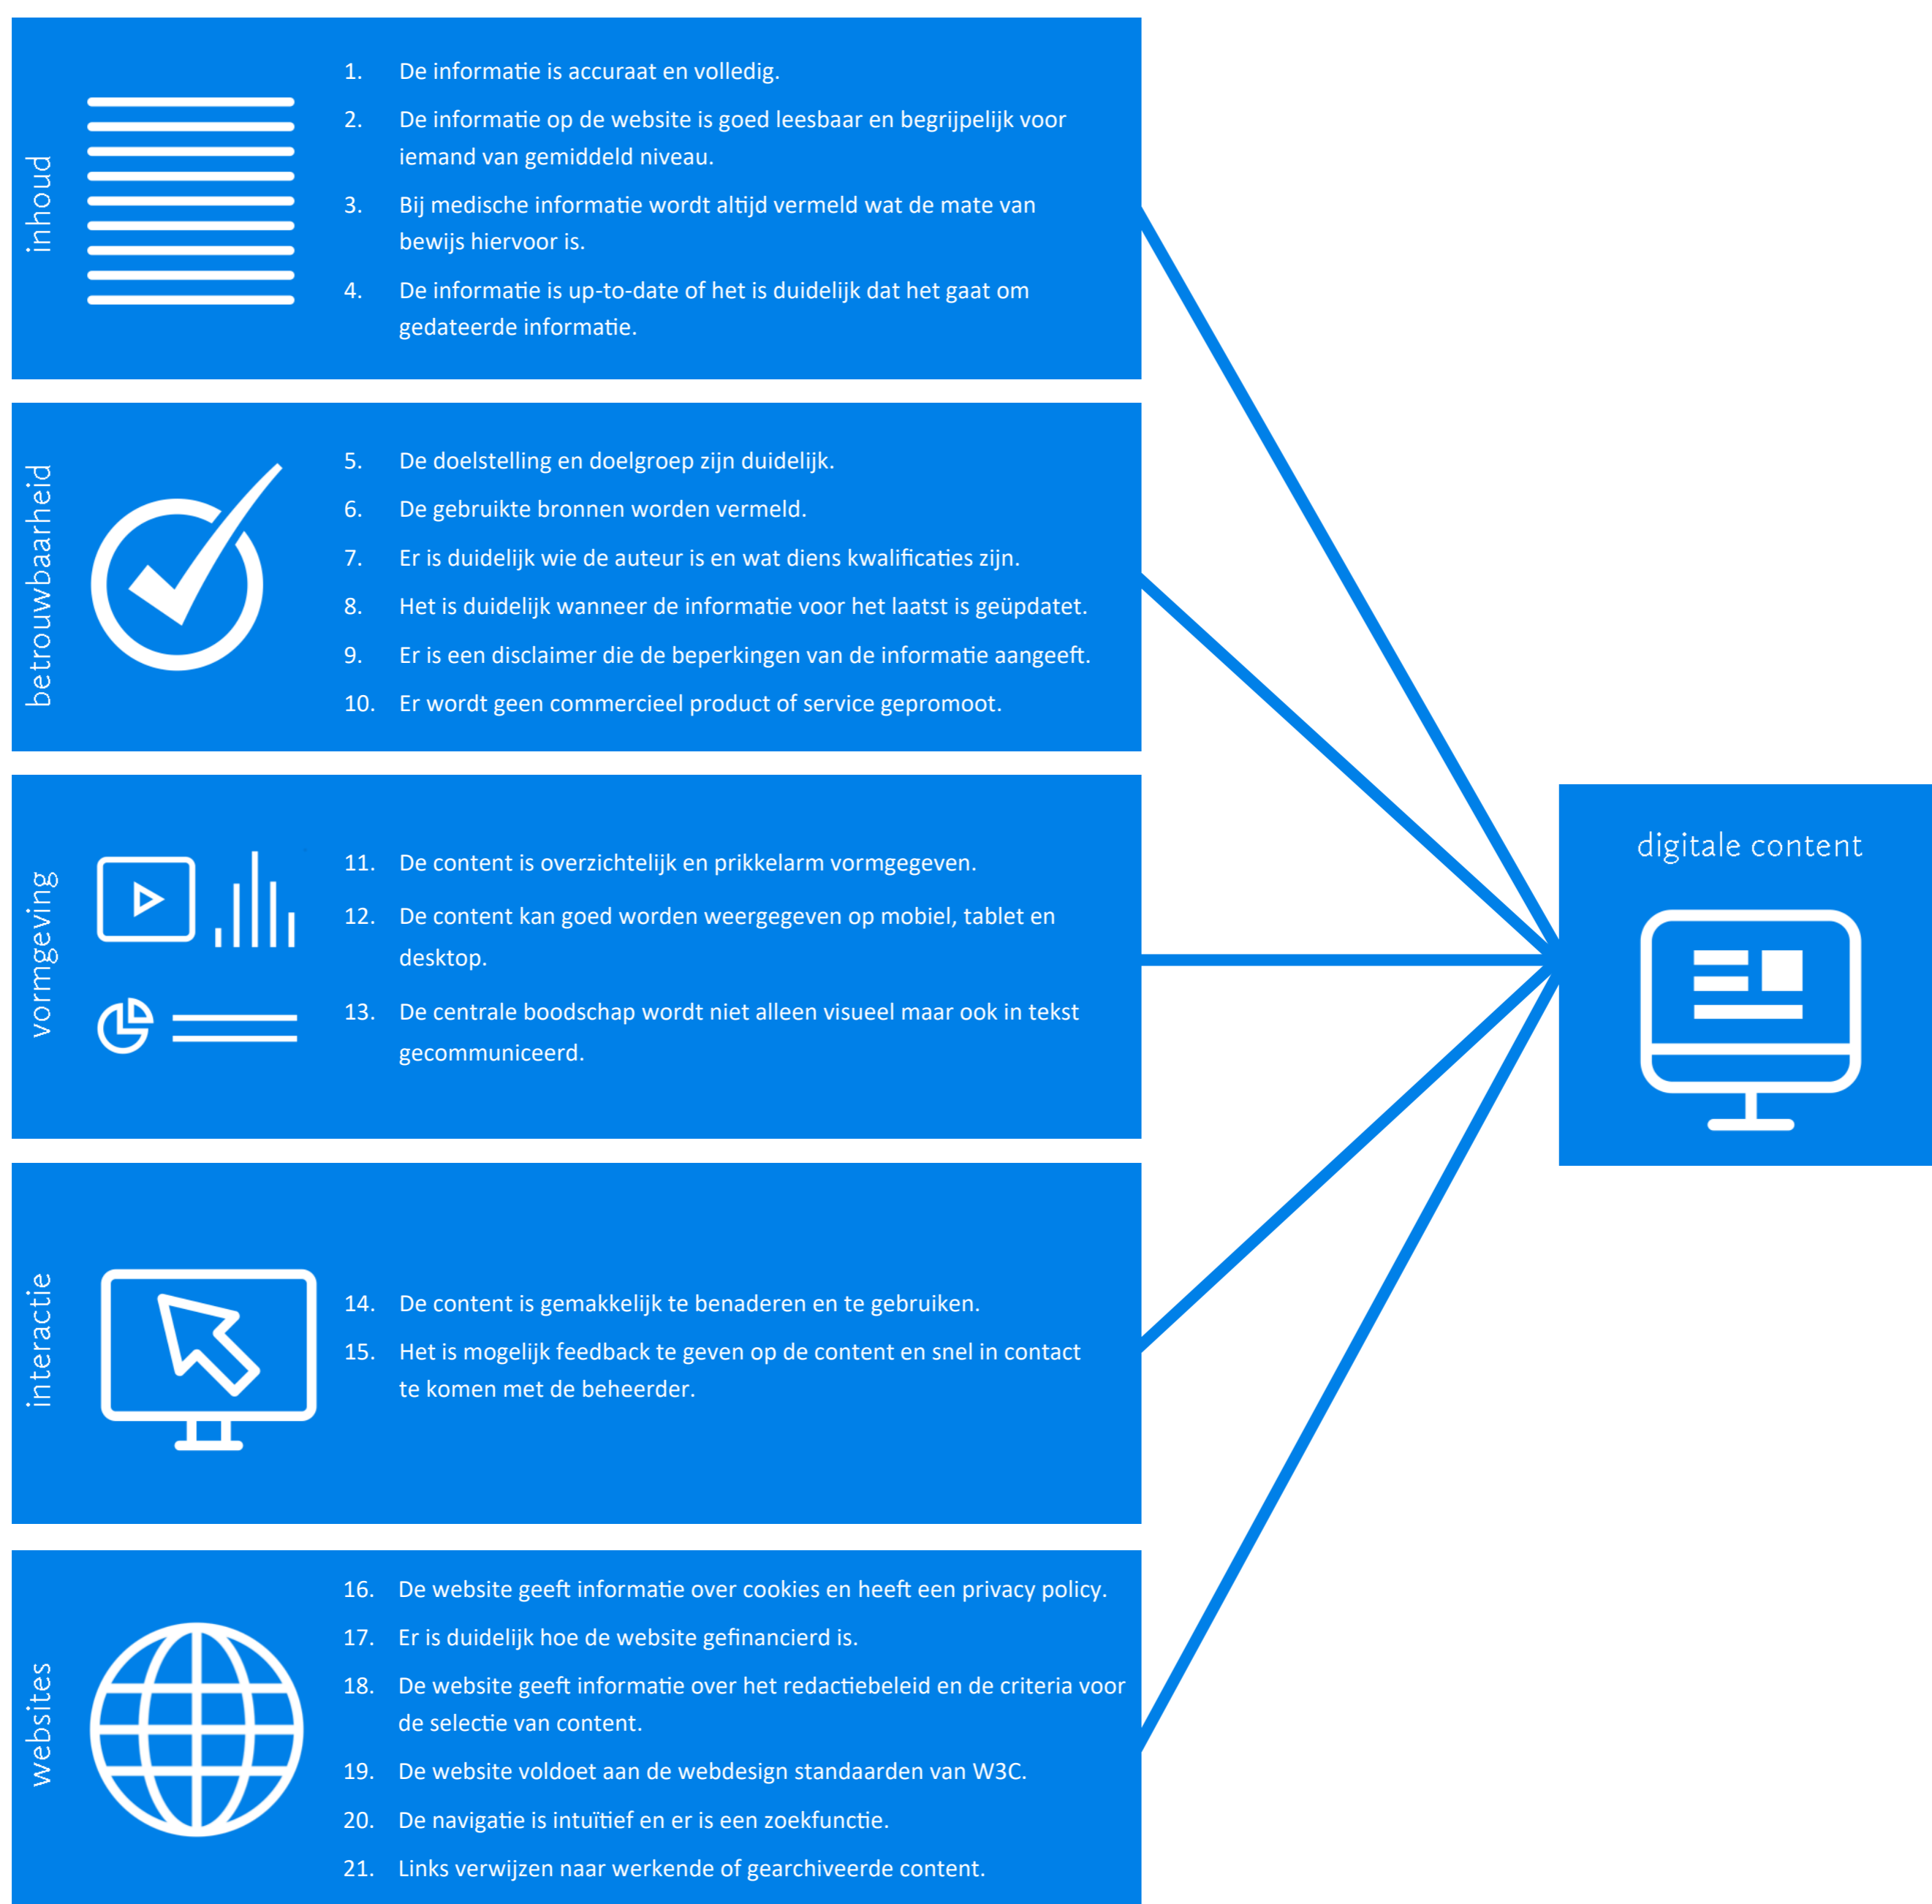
inhoud

1. De informatie is accuraat en volledig.
2. De informatie op de website is goed leesbaar en begrijpelijk voor iemand van gemiddeld niveau.
3. Bij medische informatie wordt altijd vermeld wat de mate van bewijs hiervoor is.
4. De informatie is up-to-date of het is duidelijk dat het gaat om gedateerde informatie.

betrouwbaarheid

5. De doelstelling en doelgroep zijn duidelijk.
6. De gebruikte bronnen worden vermeld.
7. Er is duidelijk wie de auteur is en wat diens kwalificaties zijn.
8. Het is duidelijk wanneer de informatie voor het laatst is geüpdatet.
9. Er is een disclaimer die de beperkingen van de informatie aangeeft.
10. Er wordt geen commercieel product of service gepromoot.

vormgeving

11. De content is overzichtelijk en prikkelarm vormgegeven.
12. De content kan goed worden weergegeven op mobiel, tablet en desktop.
13. De centrale boodschap wordt niet alleen visueel maar ook in tekst gecommuniceerd.

interactie

14. De content is gemakkelijk te benaderen en te gebruiken.
15. Het is mogelijk feedback te geven op de content en snel in contact te komen met de beheerder.

websites

16. De website geeft informatie over cookies en heeft een privacy policy.
17. Er is duidelijk hoe de website gefinancierd is.
18. De website geeft informatie over het redactiebeleid en de criteria voor de selectie van content.
19. De website voldoet aan de webdesign standaarden van W3C.
20. De navigatie is intuïtief en er is een zoekfunctie.
21. Links verwijzen naar werkende of gearchiveerde content.

digitale content